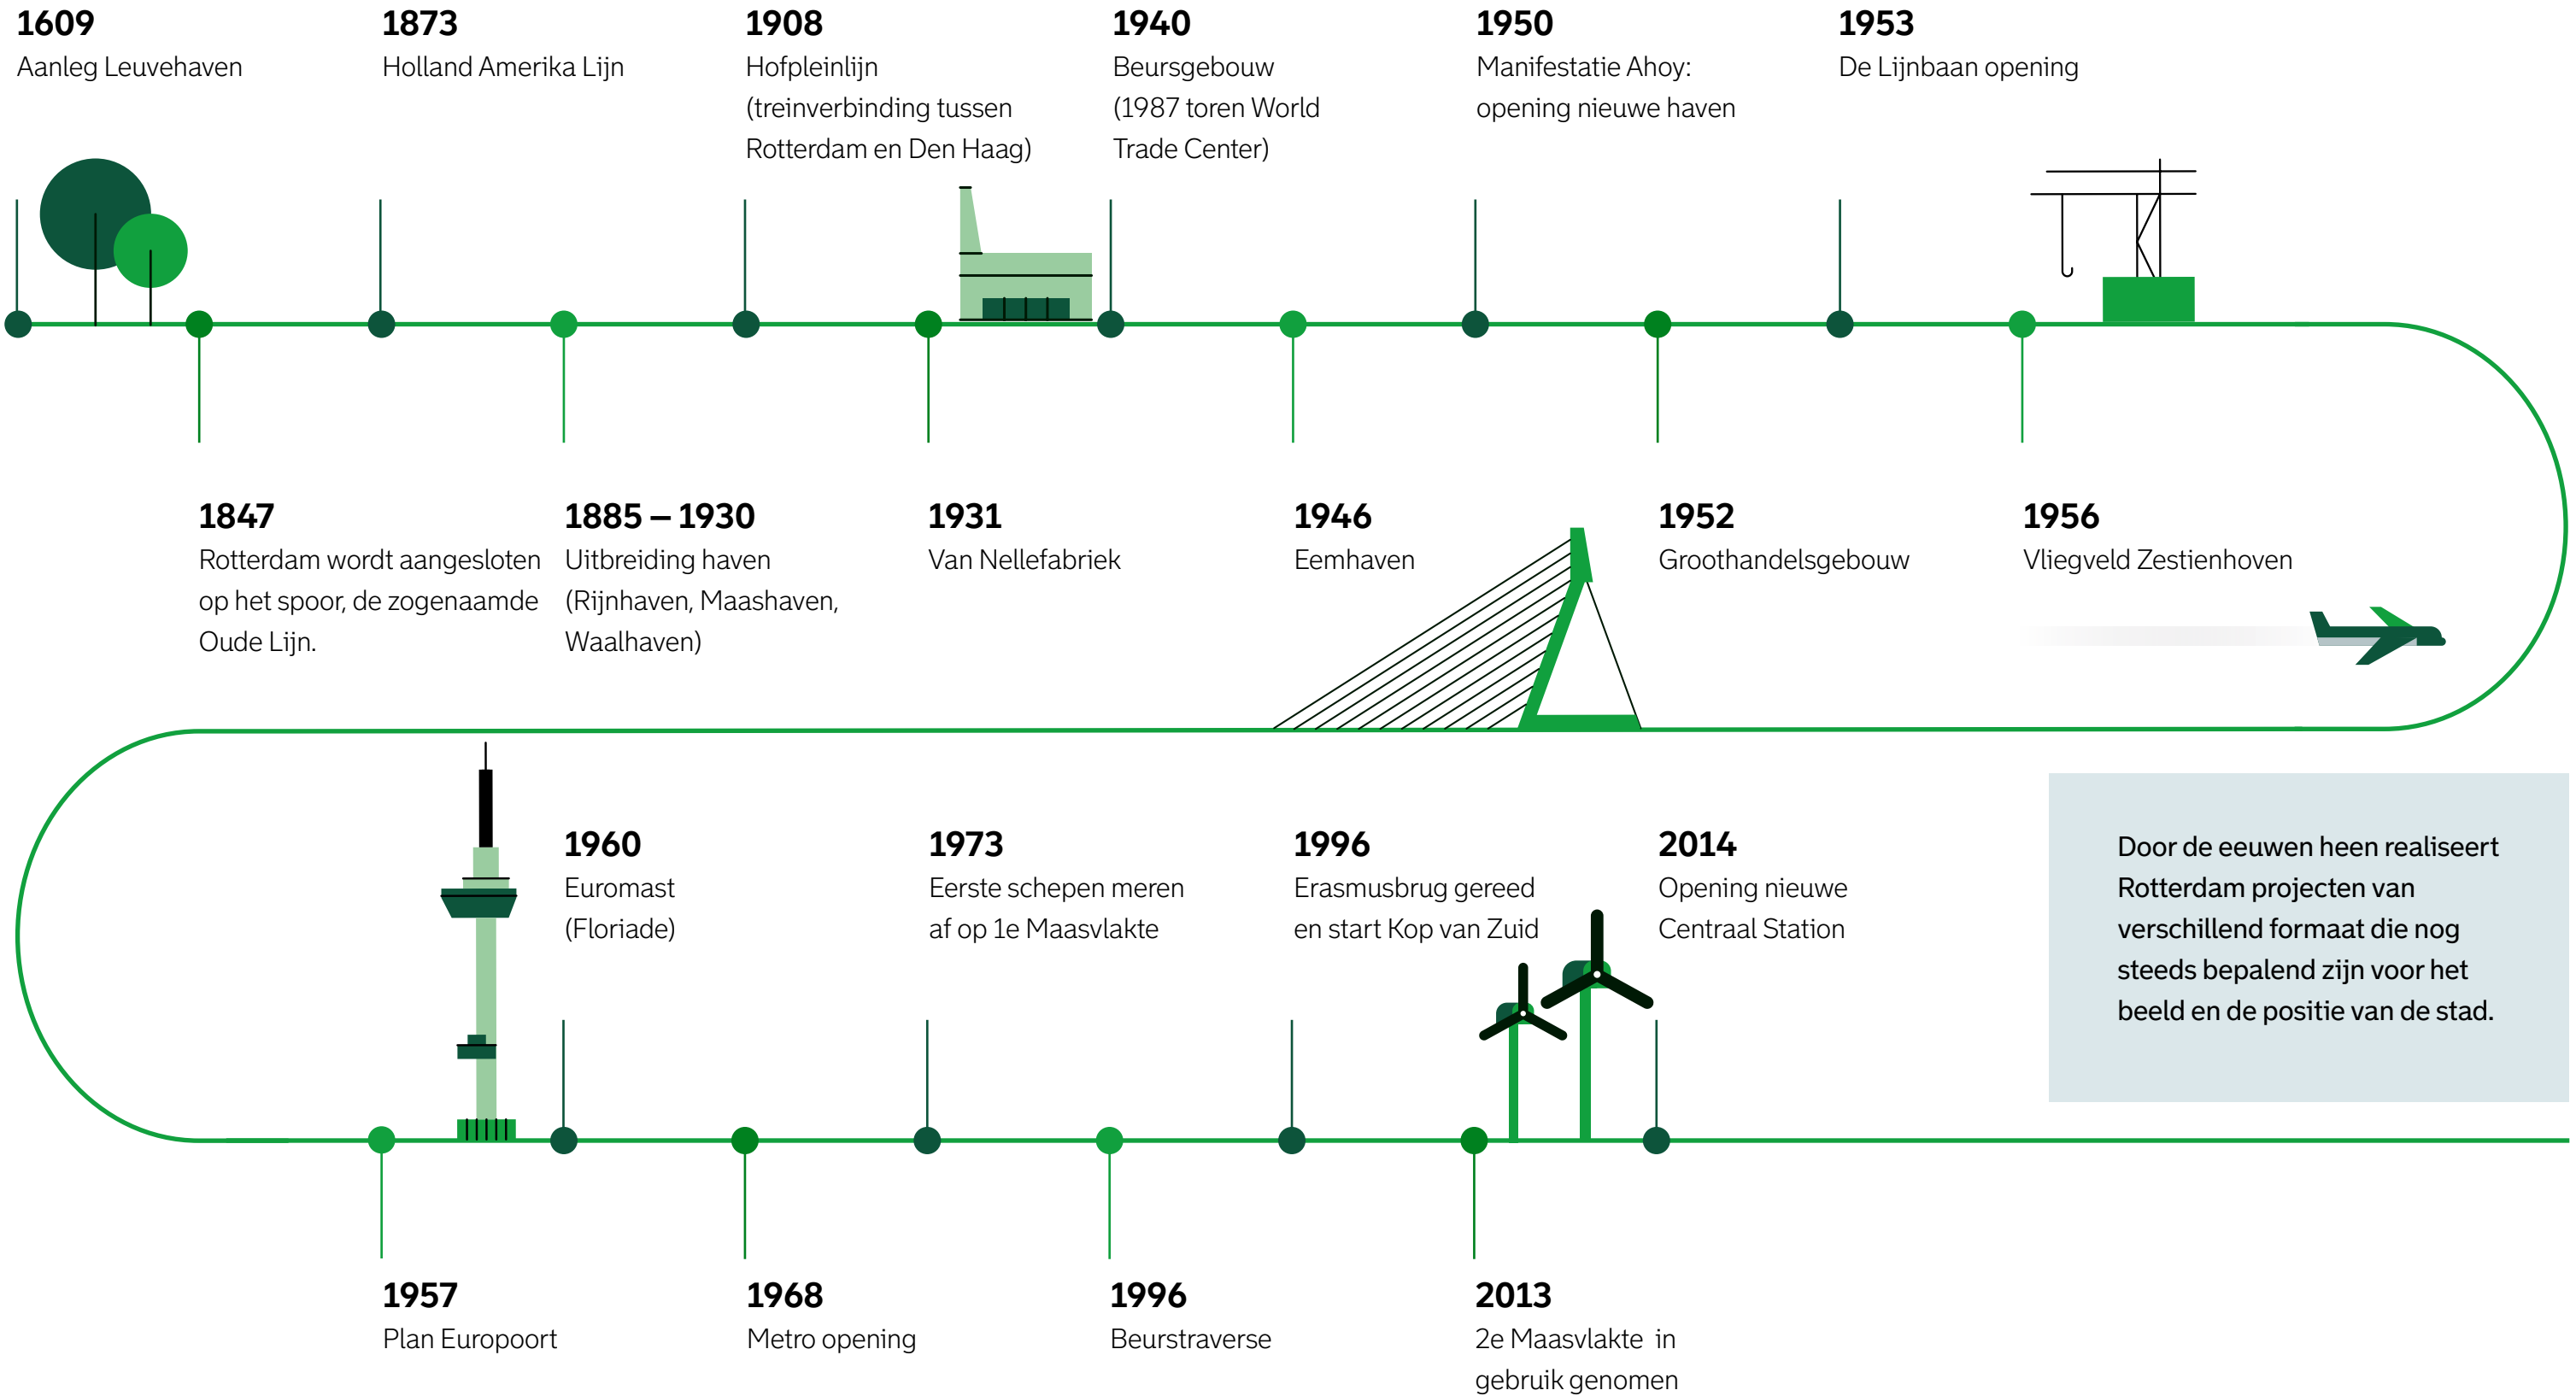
1609
Aanleg Leuvehaven

1873
Holland Amerika Lijn

1908
Hofpleinlijn (treinverbinding tussen Rotterdam en Den Haag)

1940
Beursgebouw (1987 toren World Trade Center)

1950
Manifestatie Ahoy: opening nieuwe haven

1953
De Lijnbaan opening

1847
Rotterdam wordt aangesloten op het spoor, de zogenaamde Oude Lijn.

1885 – 1930
Uitbreiding haven (Rijnhaven, Maashaven, Waalhaven)

1931
Van Nellefabriek

1946
Eemhaven

1952
Groothandelsgebouw

1956
Vliegveld Zestienhoven

1960
Euromast (Floriade)

1973
Eerste schepen meren af op 1e Maasvlakte

1996
Erasmusbrug gereed en start Kop van Zuid

2014
Opening nieuwe Centraal Station

Door de eeuwen heen realiseert Rotterdam projecten van verschillend formaat die nog steeds bepalend zijn voor het beeld en de positie van de stad.

1957
Plan Europoort

1968
Metro opening

1996
Beurstraverse

2013
2e Maasvlakte in gebruik genomen